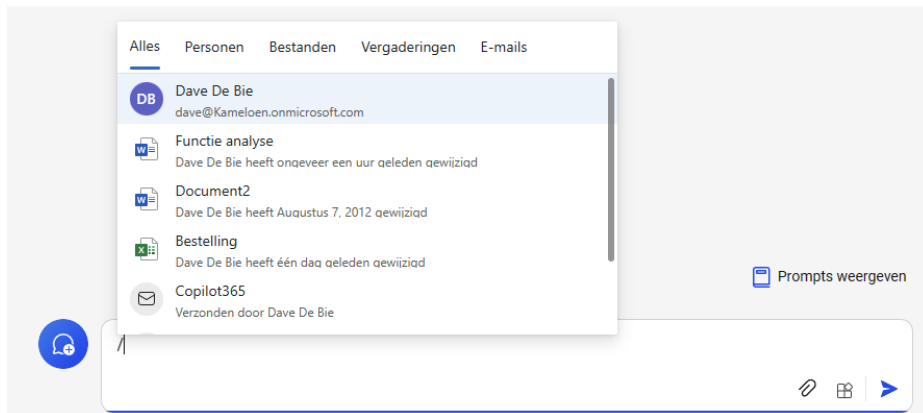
Alles Personen Bestanden Vergaderingen E-mails

DB Dave De Bie
dave@Kameloen.onmicrosoft.com

Functie analyse
Dave De Bie heeft ongeveer een uur geleden gewijzigd

Document2
Dave De Bie heeft Augustus 7, 2012 gewijzigd

Bestelling
Dave De Bie heeft één dag geleden gewijzigd

Copilot365
Verzonden door Dave De Bie

Prompts weergeven

/